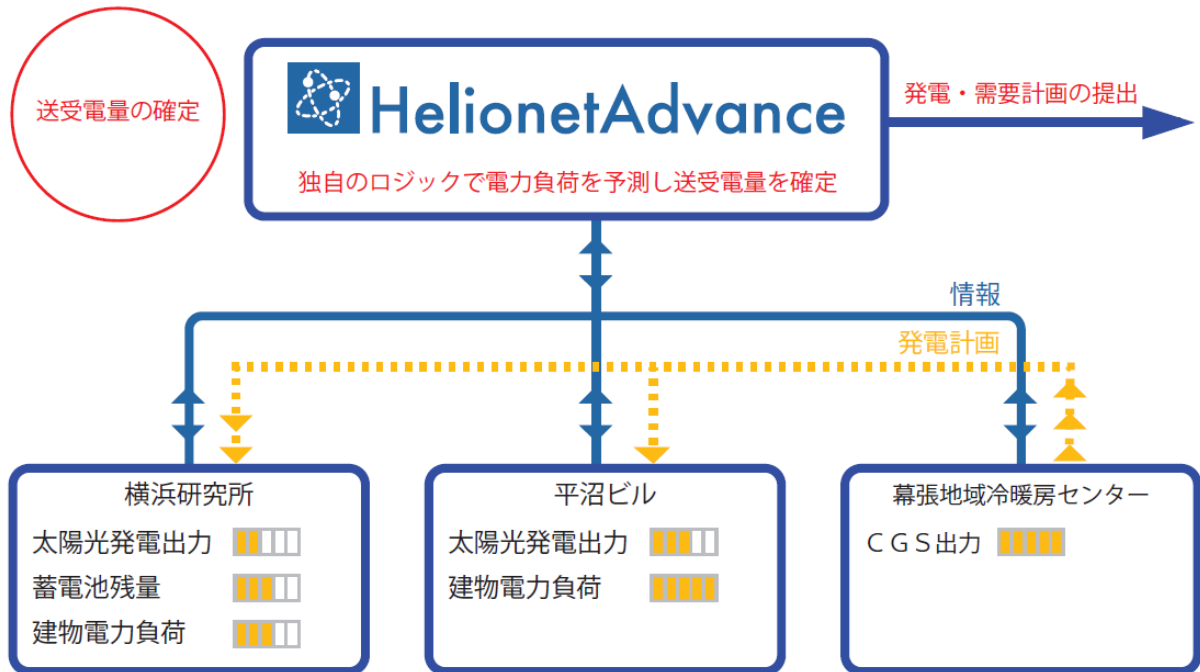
送受電量の確定

HelionetAdvance

独自のロジックで電力負荷を予測し送受電量を確定

発電・需要計画の提出

情報

発電計画

横浜研究所
太陽光発電出力
蓄電池残量
建物電力負荷

平沼ビル
太陽光発電出力
建物電力負荷

幕張地域冷暖房センター
ＣＧＳ出力